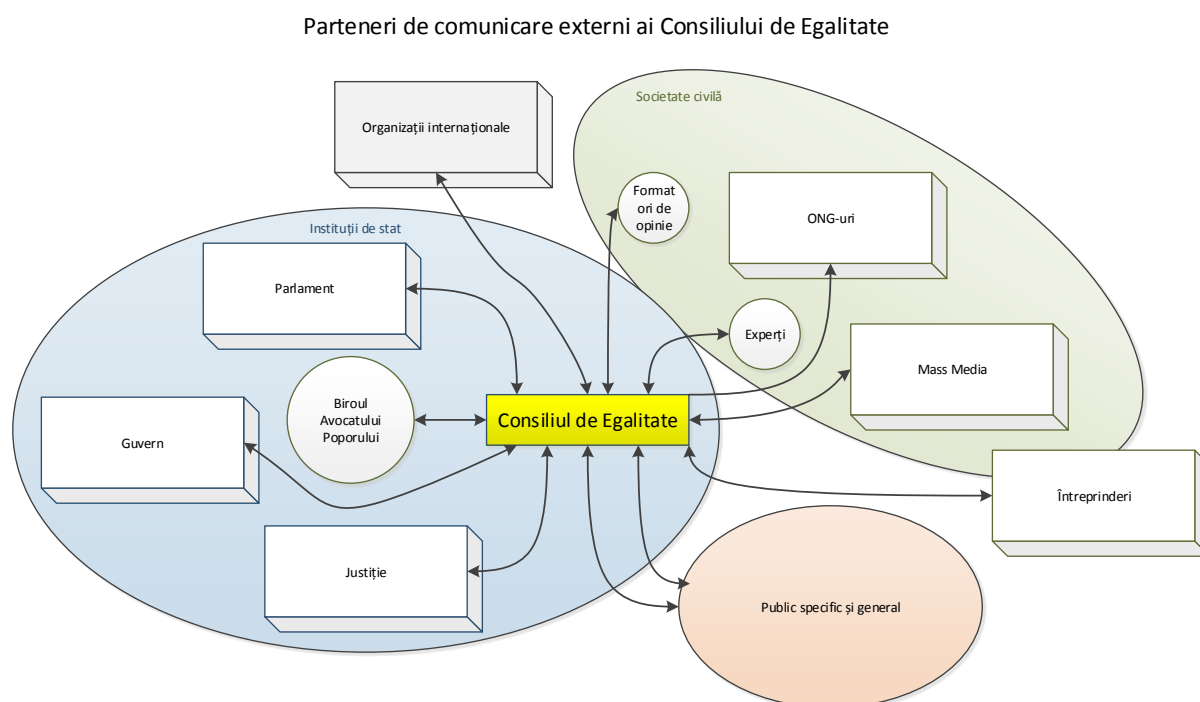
Parteneri de comunicare externi ai Consiliului de Egalitate

Organizații internaționale

Societate civilă

Format ori de opinie

ONG-uri

Instituții de stat

Parlament

Experți

Mass Media

Biroul Avocatului Poporului

Consiliul de Egalitate

Guvern

Întreprinderi

Justiție

Public specific și general